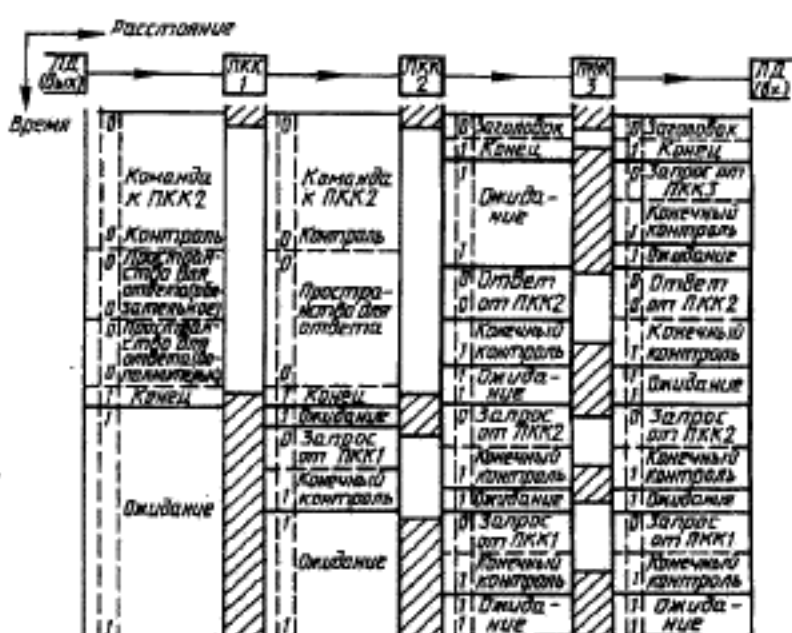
Расстояние

ПД (Вых)
ПКК 1
ПКК 2
ПКК 3
ПД (Вх)

Время

0
Команда к ПКК2
0 Контроль
0 Пространство для ответа последовательного
0 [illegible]
0 Пространство для ответа дополнительного
0
1 Конец
1
Ожидание
1

0
Команда к ПКК2
0 Контроль
0
Пространство для ответа
0
1 Конец
1 Ожидание
0 Запрос от ПКК1
1 Конечный контроль
1
Ожидание
1

0 Заголовок
1 Конец
1
Ожидание
1
0 Ответ
0 от ПКК2
1 Конечный контроль
1 Ожидание
0 Запрос от ПКК2
1 Конечный контроль
1 Ожидание
0 Запрос от ПКК1
1 Конечный контроль
1 Ожидание

0 Заголовок
1 Конец
0 Запрос от ПКК3
1 Конечный контроль
1 Ожидание
0 Ответ
0 от ПКК2
1 Конечный контроль
1 Ожидание
0 Запрос от ПКК2
1 Конечный контроль
1 Ожидание
0 Запрос от ПКК1
1 Конечный контроль
1 Ожидание